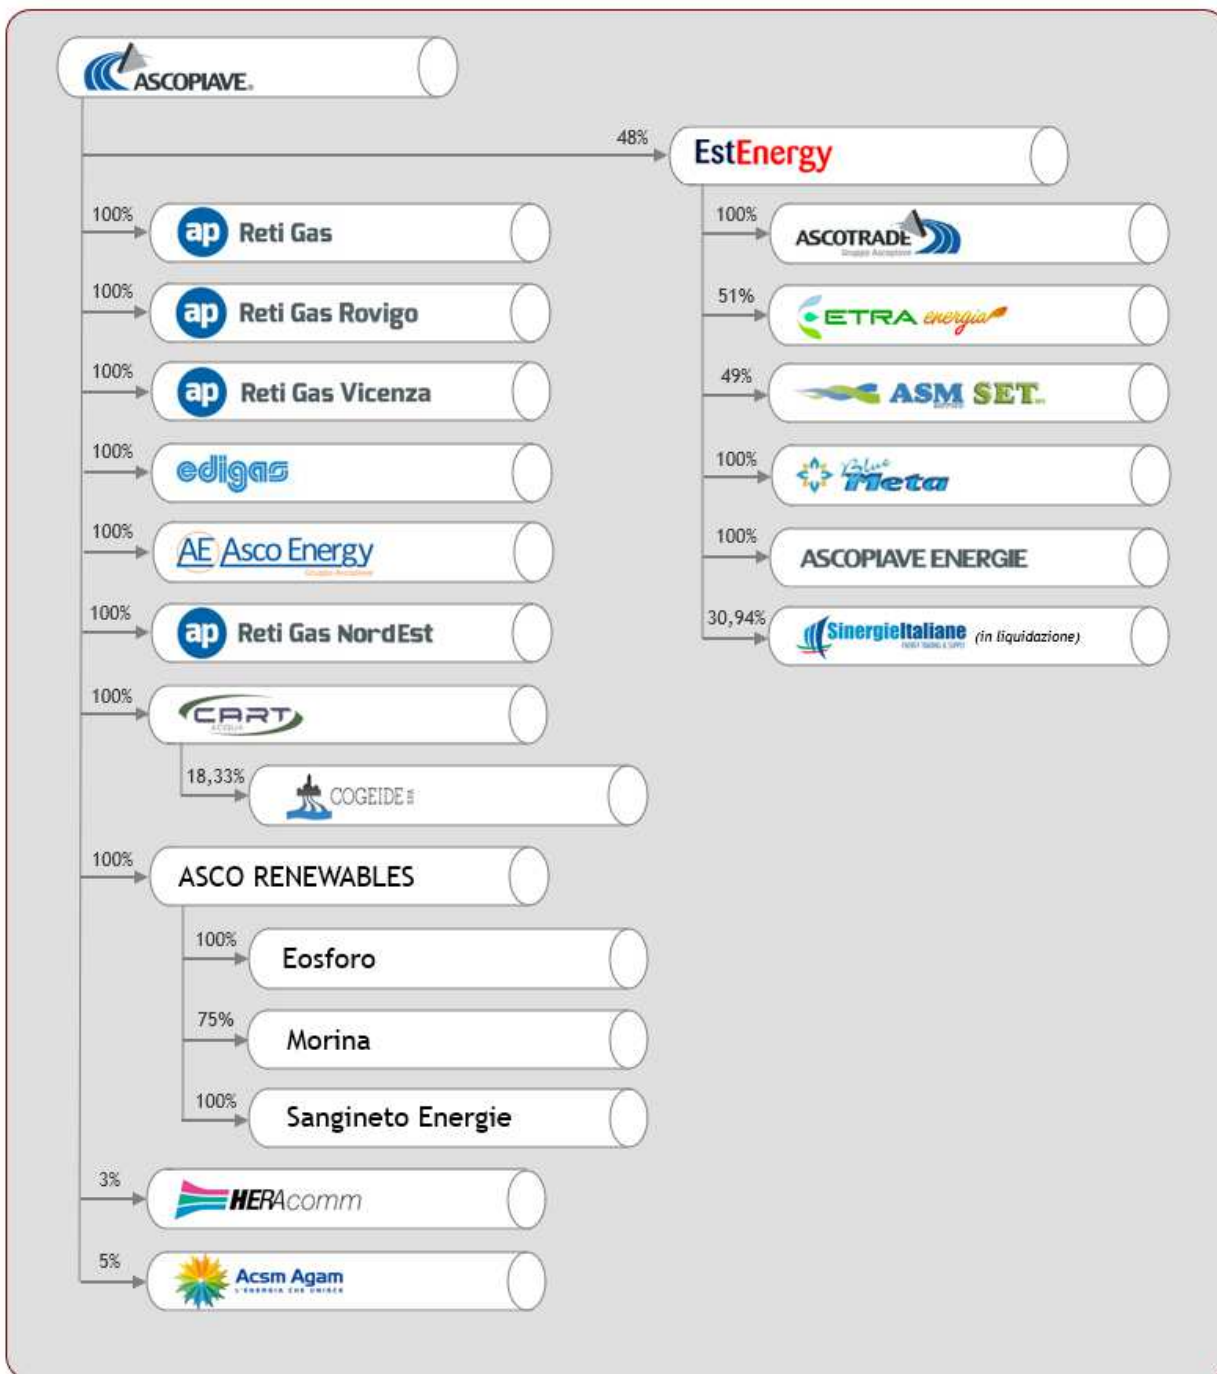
ASCOPIAVE

48%
EstEnergy

100%
ASCOTRADE
Gruppo Ascopiave

51%
ETRA energia

49%
ASM SET

100%
Blue Meta

100%
ASCOPIAVE ENERGIE

30,94%
SinergieItaliane (in liquidazione)

100%
ap Reti Gas

100%
ap Reti Gas Rovigo

100%
ap Reti Gas Vicenza

100%
edigas

100%
AE Asco Energy
Gruppo Ascopiave

100%
ap Reti Gas NordEst

100%
CART

18,33%
COGEIDE

100%
ASCO RENEWABLES

100%
Eosforo

75%
Morina

100%
Sangineto Energie

3%
HERAcomm

5%
Acsm Agam
L'ENERGIA CHE UNISCE